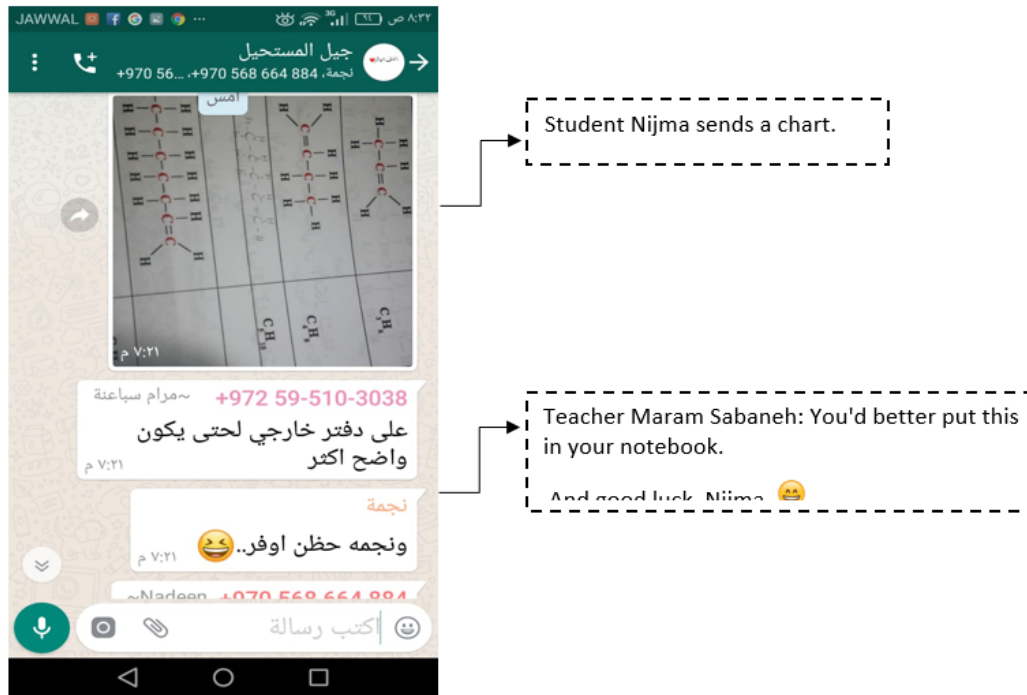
JAWWAL ··· ٨:٣٢ ص

جيل المستحيل
نجمة، 884 664 568 970+، ...970+ 56

أمس

$C_4H_{10}$ $C_3H_8$ $C_3H_6$

٧:٢١ م

~مرام سباعنة +972 59-510-3038
على دفتر خارجي لحتى يكون واضح اكثر
٧:٢١ م

نجمة
ونجمه حظن اوفر.. 😆
٧:٢١ م

~Nadeen +970 568 664 884

اكتب رسالة

Student Nijma sends a chart.

Teacher Maram Sabaneh: You'd better put this in your notebook.

And good luck, Nijma 😁